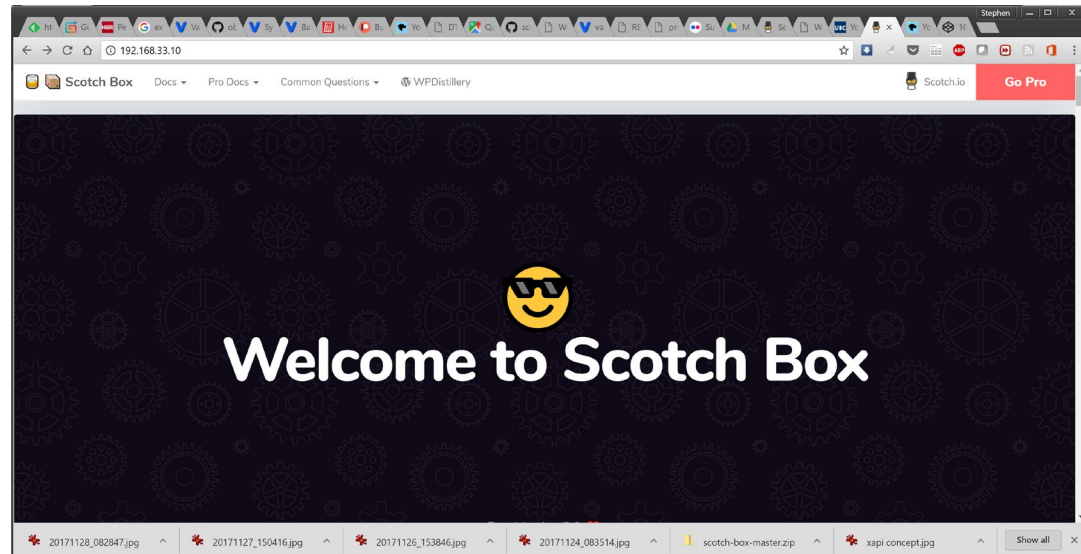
Stephen

ht Gi Pe ex Va ol Sy Ba Hi Bu Yo DT Qi so W va RE pr Su M Sc W Yo Yo 10

192.168.33.10

Scotch Box Docs Pro Docs Common Questions WPDistillery Scotch.io Go Pro

Welcome to Scotch Box

20171128_082847.jpg 20171127_150416.jpg 20171126_153846.jpg 20171124_083514.jpg scotch-box-master.zip xapi concept.jpg Show all